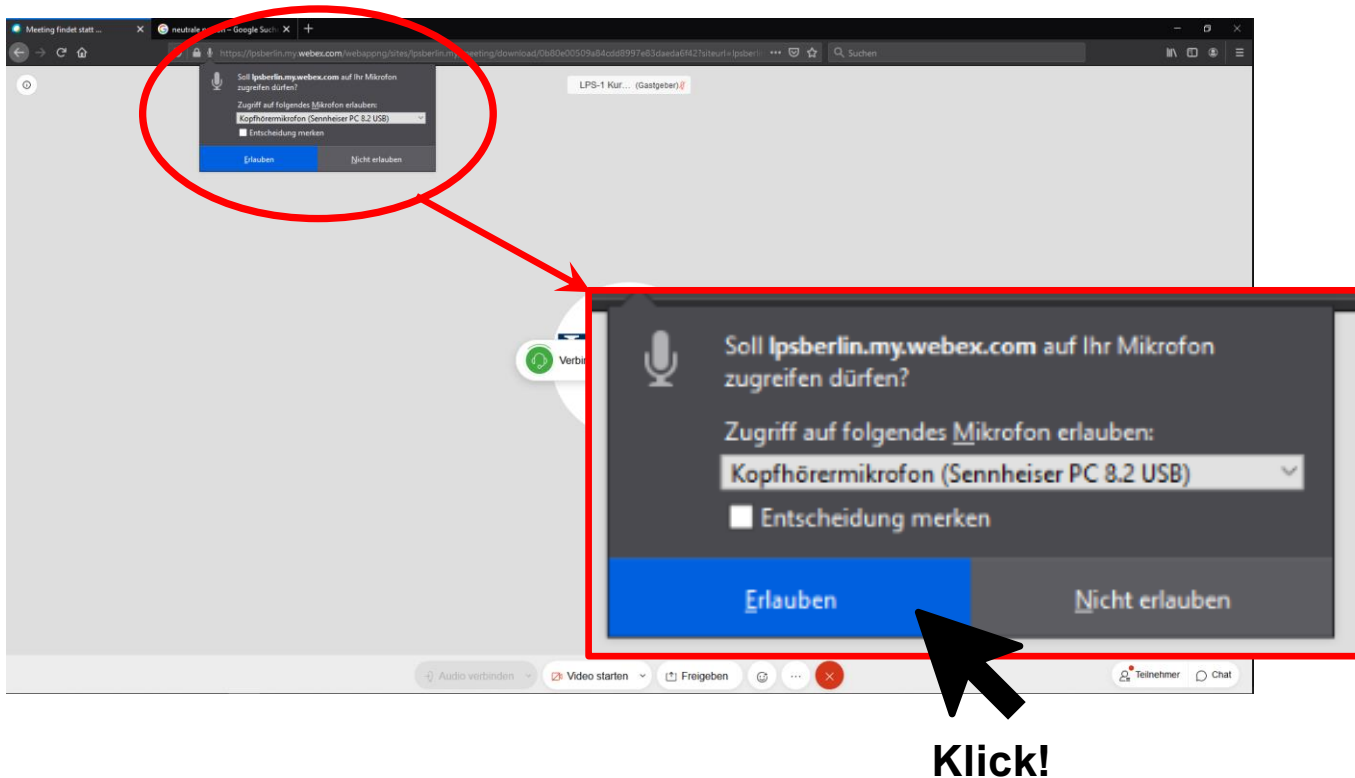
Meeting findet statt ...
neutrale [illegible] – Google Such
https://lpsberlin.my.webex.com/webappng/sites/lpsberlin.my.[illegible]meeting/download/0b80e00509a84cdd8997e83daeda6f42?siteurl=lpsberlin
Suchen

Soll lpsberlin.my.webex.com auf Ihr Mikrofon zugreifen dürfen?
Zugriff auf folgendes Mikrofon erlauben:
Kopfhörermikrofon (Sennheiser PC 8.2 USB)
Entscheidung merken
Erlauben
Nicht erlauben

LPS-1 Kur... (Gastgeber)

Verbi

Soll lpsberlin.my.webex.com auf Ihr Mikrofon zugreifen dürfen?
Zugriff auf folgendes Mikrofon erlauben:
Kopfhörermikrofon (Sennheiser PC 8.2 USB)
Entscheidung merken
Erlauben
Nicht erlauben

Audio verbinden
Video starten
Freigeben
Teilnehmer
Chat

Klick!